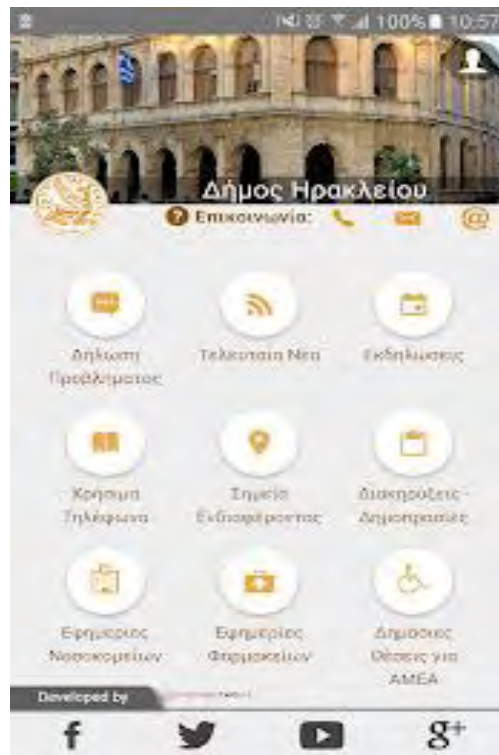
100% 10:57

Δήμος Ηρακλείου

Επικοινωνία:

Δήλωση Προβλήματος

Τελευταία Νέα

Εκδηλώσεις

Χρήσιμα Τηλέφωνα

Σημεία Ενδιαφέροντος

Διακηρύξεις - Δημοπρασίες

Εφημερίες Νοσοκομείων

Εφημερίες Φαρμακείων

Δημόσιες Θέσεις για ΑΜΕΑ

Developed by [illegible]

f

g+